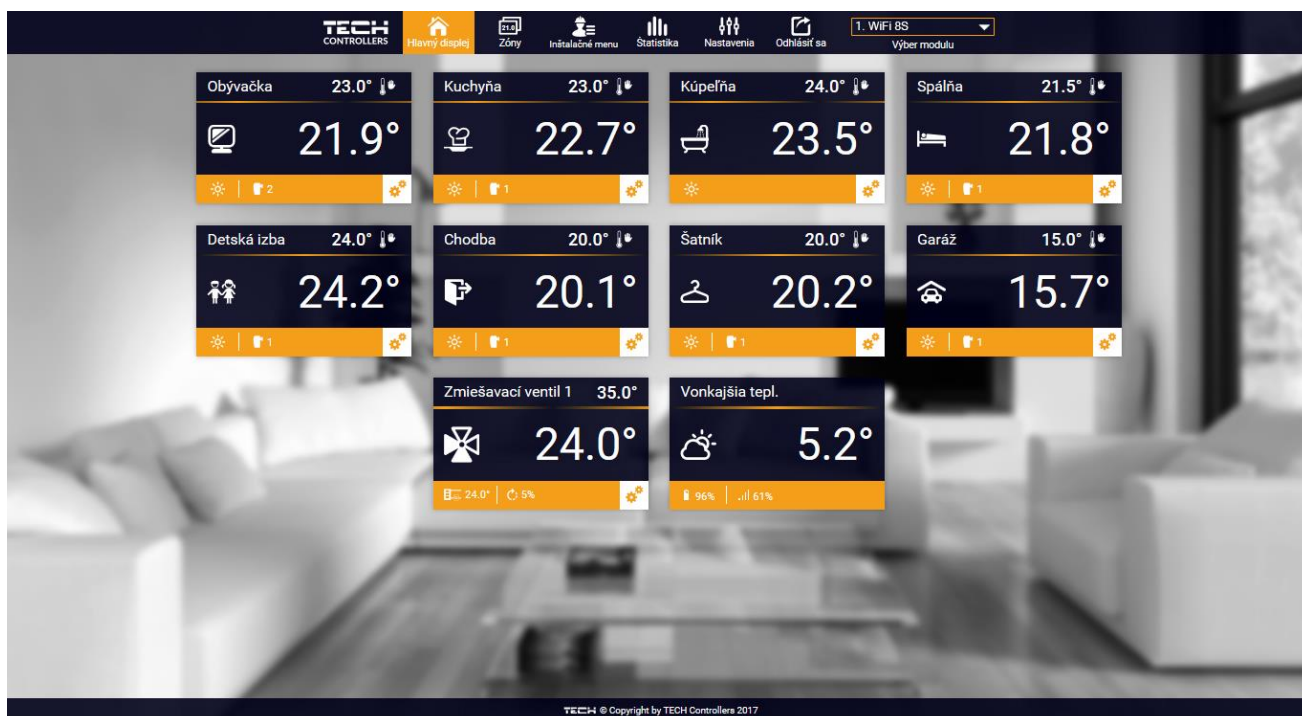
TECH CONTROLLERS
Hlavný displej
21.0 Zóny
Inštalačné menu
Štatistika
Nastavenia
Odhlásiť sa
1. WiFi 8S
Výber modulu

Obývačka 23.0°
21.9°
2

Kuchyňa 23.0°
22.7°
1

Kúpeľňa 24.0°
23.5°

Spálňa 21.5°
21.8°
1

Detská izba 24.0°
24.2°
1

Chodba 20.0°
20.1°
1

Šatník 20.0°
20.2°
1

Garáž 15.0°
15.7°
1

Zmiešavací ventil 1 35.0°
24.0°
24.0° 5%

Vonkajšia tepl.
5.2°
96% 61%

TECH © Copyright by TECH Controllers 2017